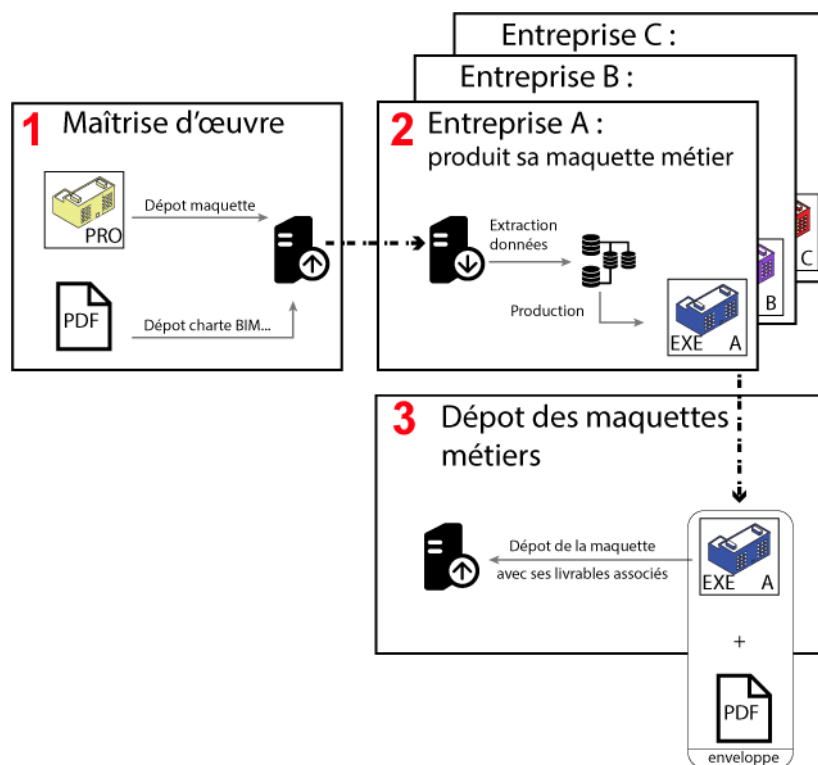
Entreprise C :

Entreprise B :

1 Maîtrise d'œuvre

PRO

Dépot maquette

PDF

Dépot charte BIM...

2 Entreprise A :
produit sa maquette métier

Extraction données

Production

EXE A

B

C

3 Dépot des maquettes métiers

Dépot de la maquette avec ses livrables associés

EXE A

+

PDF

enveloppe